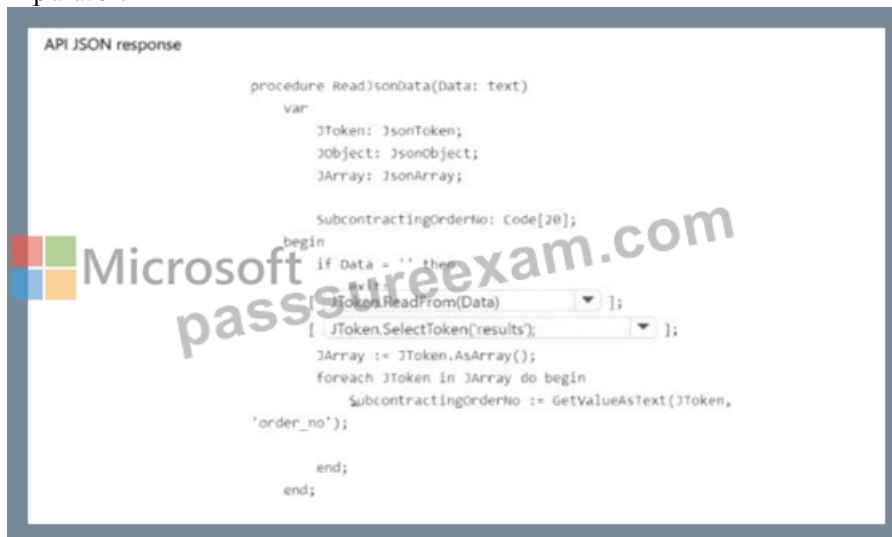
API JSON response

procedure ReadJsonData(Data: text)
var
JToken: JsonToken;
JObject: JsonObject;
JArray: JsonArray;

SubcontractingOrderNo: Code[20];
begin
if Data = '' then
exit;
[ JToken.ReadFrom(Data) ];
[ JToken.SelectToken('results'); ];
JArray := JToken.AsArray();
foreach JToken in JArray do begin
SubcontractingOrderNo := GetValueAsText(JToken, 'order_no');

end;
end;

Microsoft
passsureexam.com